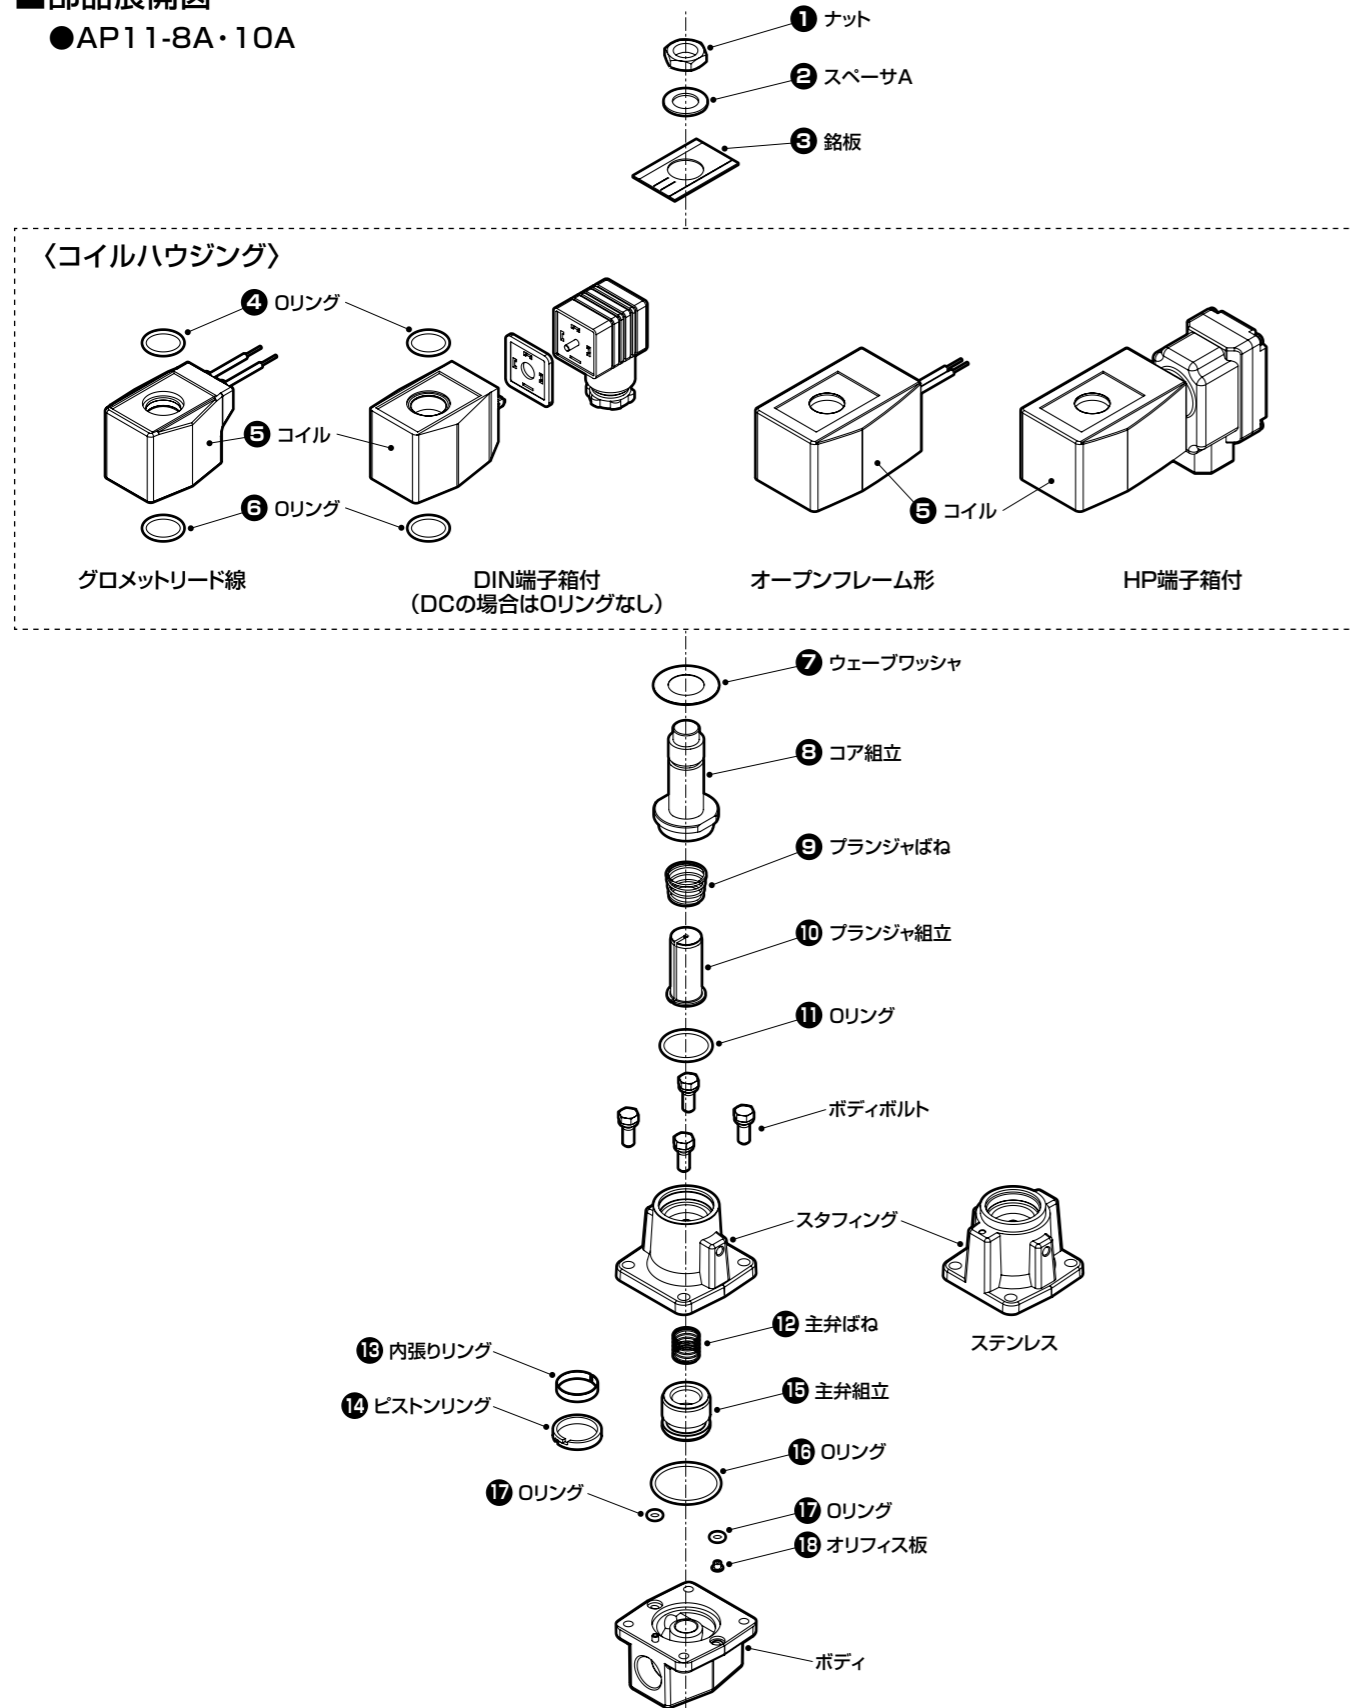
■部品展開図
●AP11-8A・10A

❶ ナット
❷ スペーサA
❸ 銘板

〈コイルハウジング〉
❹ Oリング
❺ コイル
❻ Oリング
❺ コイル

グロメットリード線
DIN端子箱付
（DCの場合はOリングなし）
オープンフレーム形
HP端子箱付

❼ ウェーブワッシャ
❽ コア組立
❾ プランジャばね
❿ プランジャ組立
⓫ Oリング
ボディボルト
スタフィング
スタフィング
ステンレス
⓬ 主弁ばね
⓭ 内張りリング
⓮ ピストンリング
⓯ 主弁組立
⓰ Oリング
⓱ Oリング
⓱ Oリング
⓲ オリフィス板
ボディ